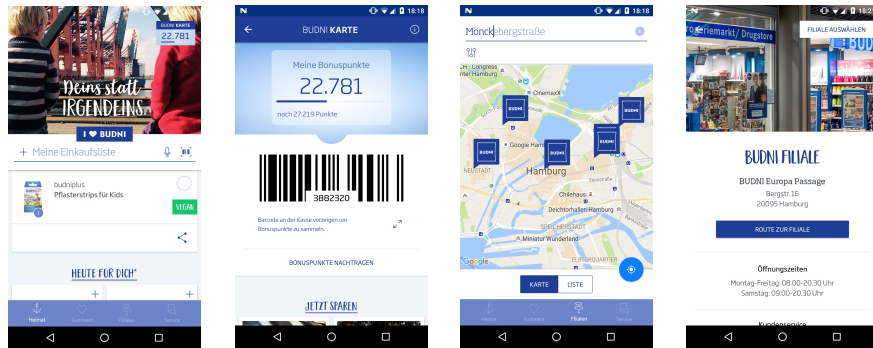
BUDNI KARTE
22.781

Deins statt IRGENDEINS

I ♥ BUDNI

Meine Einkaufsliste

budniplus
Pflasterstrips für Kids

VEGAN

HEUTE FÜR DICH*

Heimat Sortiment Filialen Service

18:18

BUDNI KARTE

Meine Bonuspunkte
22.781
noch 27.219 Punkte

3882320

Barcode an der Kasse vorzeigen um Bonuspunkte zu sammeln.

BONUSPUNKTE NACHTRAGEN

JETZT SPAREN

18:18

Mönckebergstraße

Congress Center Hamburg
CinemaxX
BUDNI
BUDNI
BUDNI
BUDNI
BUDNI
Google Hamburg
NEUSTADT
Hamburg
Chilehaus
Deichtorhallen Hamburg
Miniatur Wunderland
SPEICHERSTADT
HAFENCITY
Google

KARTE LISTE

Heimat Sortiment Filialen Service

18:2

FILIALE AUSWÄHLEN

Parfümerie / Drugstore

BUDNI FILIALE

BUDNI Europa Passage
Bergstr. 16
20095 Hamburg

ROUTE ZUR FILIALE

Öffnungszeiten
Montag-Freitag: 08.00-20.30 Uhr
Samstag: 09.00-20.30 Uhr

Kundenservice